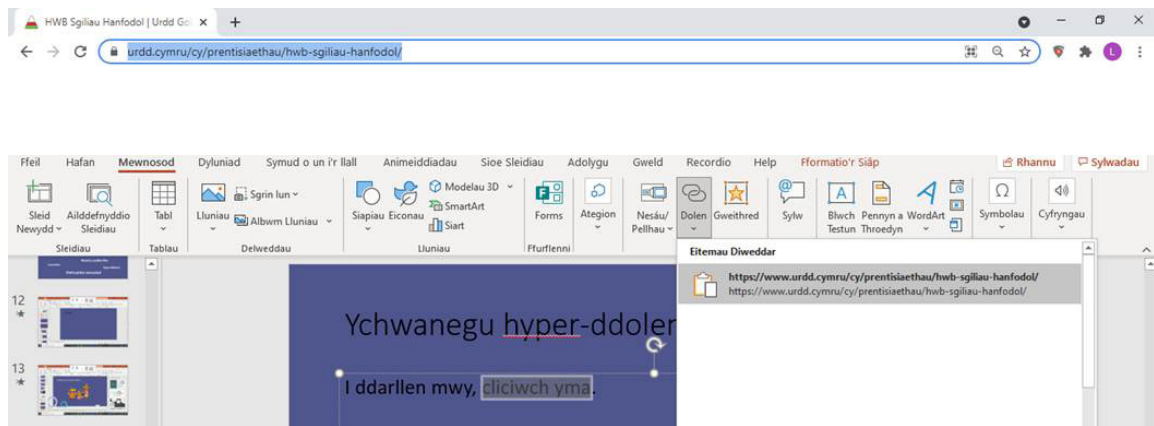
HWB Sgiliau Hanfodol | Urdd Go ×

urdd.cymru/cy/prentisiaethau/hwb-sgiliau-hanfodol/

Ffeil Hafan Mewnosod Dyluniad Symud o un i'r llall Animeiddiadau Sioe Sleidiau Adolygu Gweld Recordio Help Fformatio'r Siâp Rhannu Sylwadau

Sleid Newydd Ailddefnyddio Sleidiau Sleidiau Tabl Tablau Lluniau Sgrin lun Albwm Lluniau Delweddau Siapiau Eiconau Modelau 3D SmartArt Siart Lluniau Forms Ffurflenni Ategion Nesáu/Pellhau Dolen Gweithred Sylw Blwch Testun Pennyn a Throedyn WordArt Symbolau Cyfryngau

Eitemau Diweddar

https://www.urdd.cymru/cy/prentisiaethau/hwb-sgiliau-hanfodol/
https://www.urdd.cymru/cy/prentisiaethau/hwb-sgiliau-hanfodol/

12
13

Ychwanegu hyper-ddolen

I ddarllen mwy, cliciwch yma.